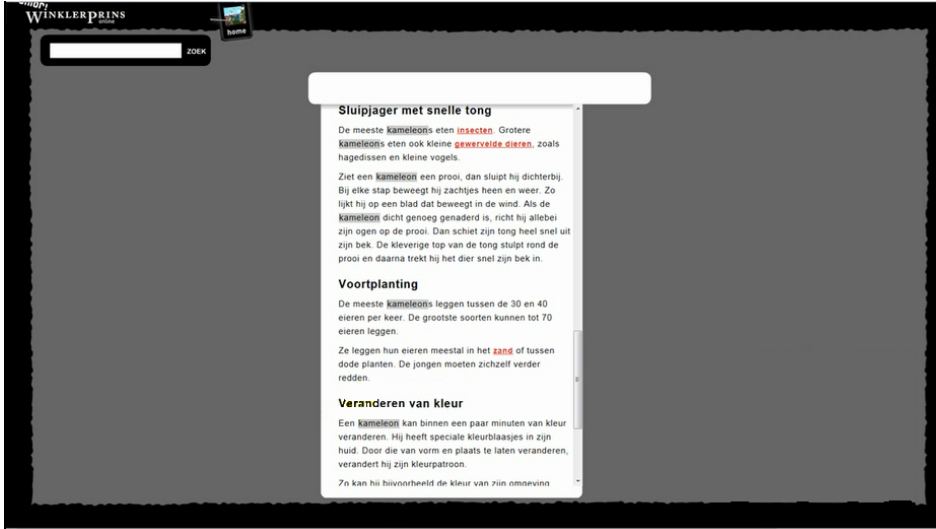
WINKLERPRINS online

home

ZOEK

Sluipjager met snelle tong

De meeste kameleons eten insecten. Grotere kameleons eten ook kleine gewervelde dieren, zoals hagedissen en kleine vogels.

Ziet een kameleon een prooi, dan sluipt hij dichterbij. Bij elke stap beweegt hij zachtjes heen en weer. Zo lijkt hij op een blad dat beweegt in de wind. Als de kameleon dicht genoeg genaderd is, richt hij allebei zijn ogen op de prooi. Dan schiet zijn tong heel snel uit zijn bek. De kleverige top van de tong stulpt rond de prooi en daarna trekt hij het dier snel zijn bek in.

Voortplanting

De meeste kameleons leggen tussen de 30 en 40 eieren per keer. De grootste soorten kunnen tot 70 eieren leggen.

Ze leggen hun eieren meestal in het zand of tussen dode planten. De jongen moeten zichzelf verder redden.

Veranderen van kleur

Een kameleon kan binnen een paar minuten van kleur veranderen. Hij heeft speciale kleurblaasjes in zijn huid. Door die van vorm en plaats te laten veranderen, verandert hij zijn kleurpatroon.

Zo kan hij bijvoorbeeld de kleur van zijn omgeving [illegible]